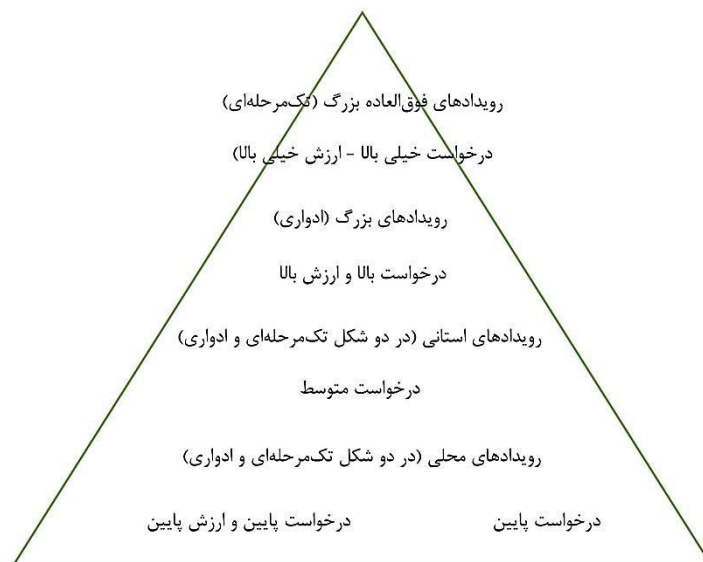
رویدادهای فوق‌العاده بزرگ (تک‌مرحله‌ای)

درخواست خیلی بالا - ارزش خیلی بالا)

رویدادهای بزرگ (ادواری)

درخواست بالا و ارزش بالا

رویدادهای استانی (در دو شکل تک‌مرحله‌ای و ادواری)

درخواست متوسط

رویدادهای محلی (در دو شکل تک‌مرحله‌ای و ادواری)

درخواست پایین

درخواست پایین و ارزش پایین